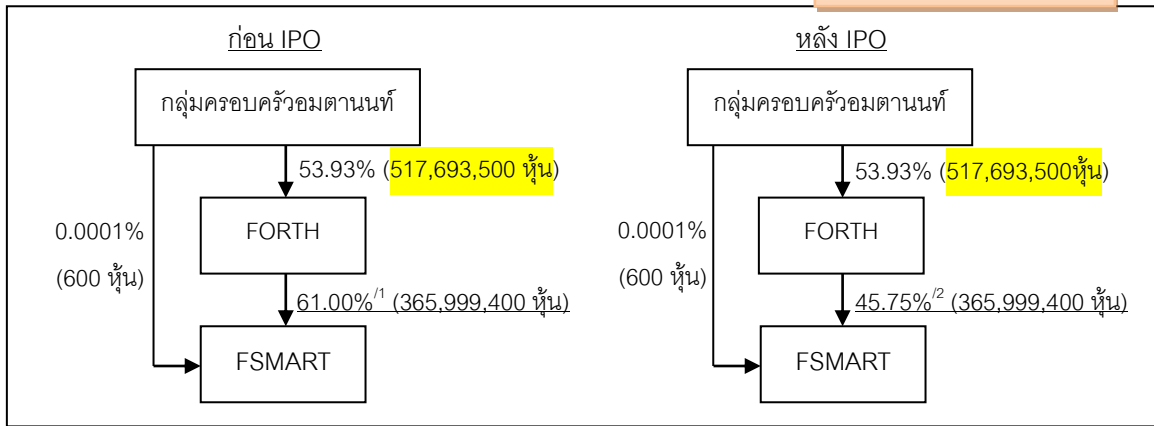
ก่อน IPO

กลุ่มครอบครัวอมตานนท์

53.93% (517,693,500 หุ้น)

0.0001%

(600 หุ้น)

FORTH

61.00%$^{/1}$ (365,999,400 หุ้น)

FSMART

หลัง IPO

กลุ่มครอบครัวอมตานนท์

53.93% (517,693,500หุ้น)

0.0001%

(600 หุ้น)

FORTH

45.75%$^{/2}$ (365,999,400 หุ้น)

FSMART